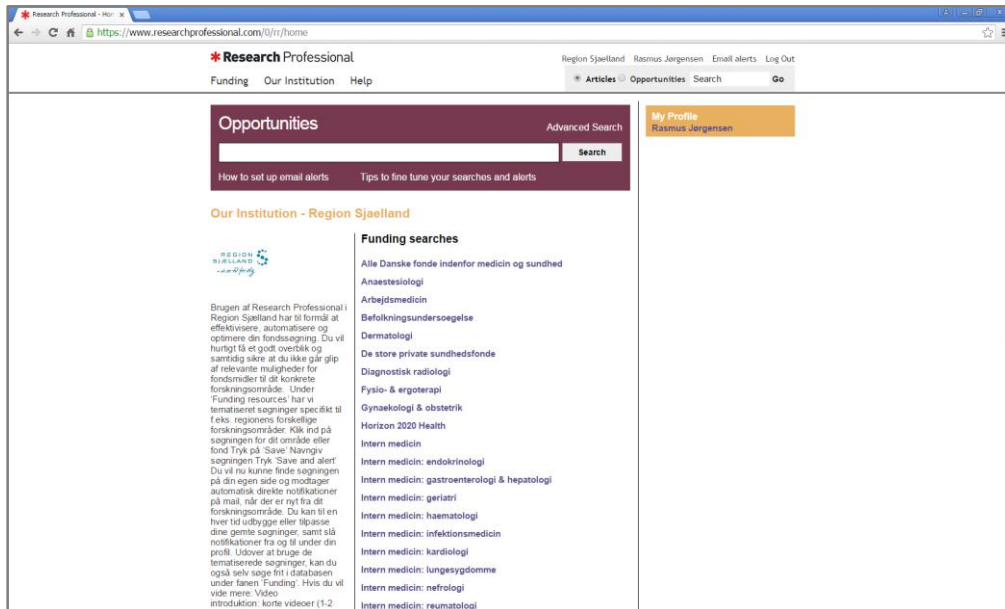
Research Professional - Hor ×

https://www.researchprofessional.com/0/rr/home

✱Research Professional

Funding Our Institution Help

Region Sjaelland Rasmus Jørgensen Email alerts Log Out

Articles Opportunities Search Go

Opportunities

Advanced Search

Search

How to set up email alerts

Tips to fine tune your searches and alerts

Our Institution - Region Sjaelland

REGION SJÆLLAND

Brugen af Research Professional i Region Sjælland har til formål at effektivisere, automatisere og optimere din fondssøgning. Du vil hurtigt få et godt overblik og samtidig sikre at du ikke går glip af relevante muligheder for fondsmidler til dit konkrete forskningsområde. Under 'Funding resources' har vi tematiseret søgninger specifikt til f.eks. regionens forskellige forskningsområder. Klik ind på søgningen for dit område eller fond Tryk på 'Save' Navngiv søgningen Tryk 'Save and alert' Du vil nu kunne finde søgningen på din egen side og modtager automatisk direkte notifikationer på mail, når der er nyt fra dit forskningsområde. Du kan til en hver tid udbygge eller tilpasse dine gemte søgninger, samt slå notifikationer fra og til under din profil. Udover at bruge de tematiserede søgninger, kan du også selv søge frit i databasen under fanen 'Funding'. Hvis du vil vide mere: Video introduktion: korte videoer (1-2

Funding searches

Alle Danske fonde indenfor medicin og sundhed

Anaestesiologi

Arbejdsmedicin

Befolkningsundersoegelse

Dermatologi

De store private sundhedsfonde

Diagnostisk radiologi

Fysio- & ergoterapi

Gynaekologi & obstetrik

Horizon 2020 Health

Intern medicin

Intern medicin: endokrinologi

Intern medicin: gastroenterologi & hepatologi

Intern medicin: geriatri

Intern medicin: haematologi

Intern medicin: infektionsmedicin

Intern medicin: kardiologi

Intern medicin: lungesygdomme

Intern medicin: nefrologi

Intern medicin: reumatologi

My Profile

Rasmus Jørgensen